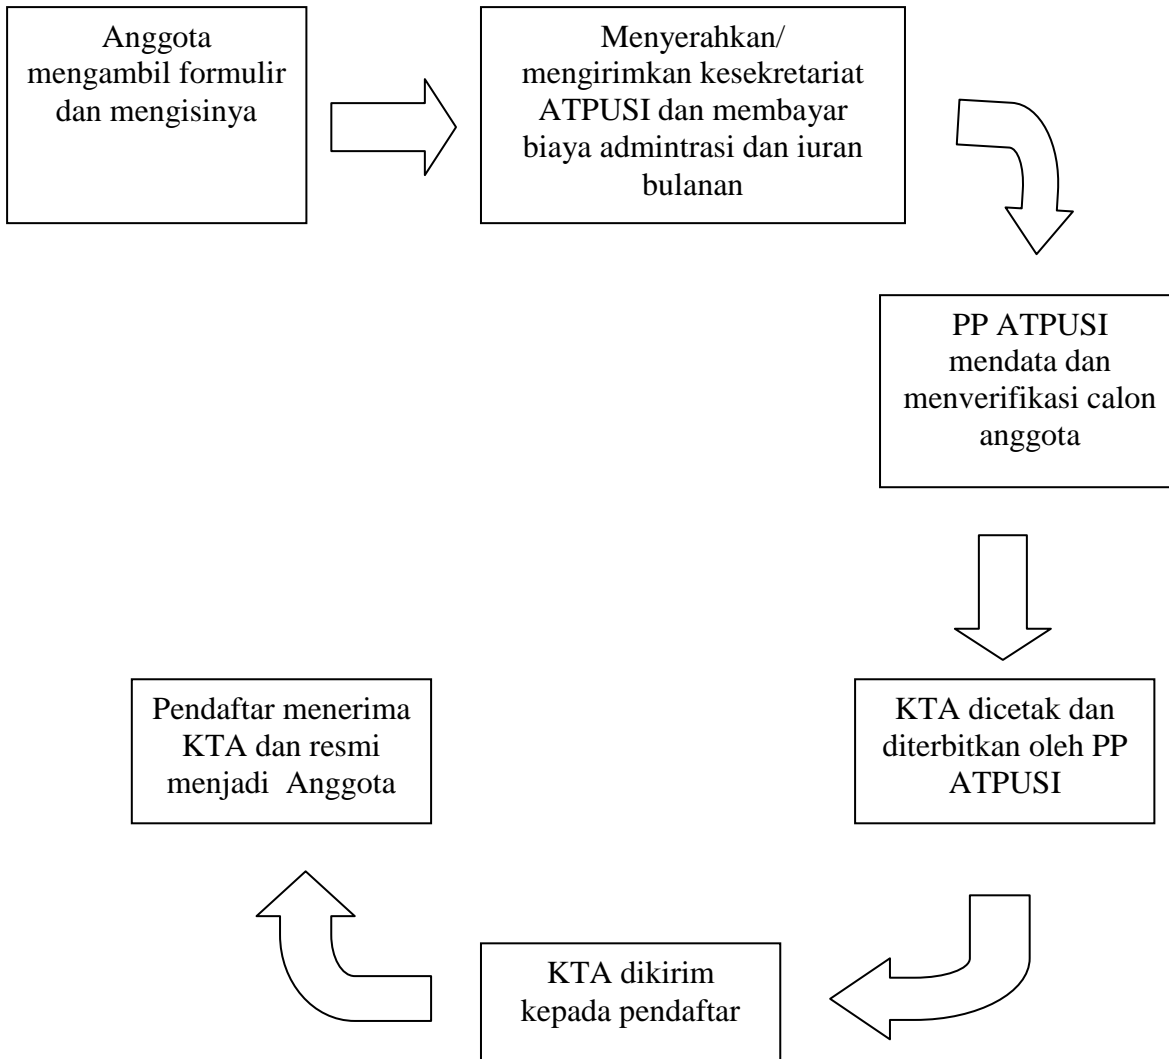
Anggota mengambil formulir dan mengisinya

Menyerahkan/ mengirimkan kesekretariat ATPUSI dan membayar biaya admintrasi dan iuran bulanan

PP ATPUSI mendata dan menverifikasi calon anggota

KTA dicetak dan diterbitkan oleh PP ATPUSI

KTA dikirim kepada pendaftar

Pendaftar menerima KTA dan resmi menjadi Anggota